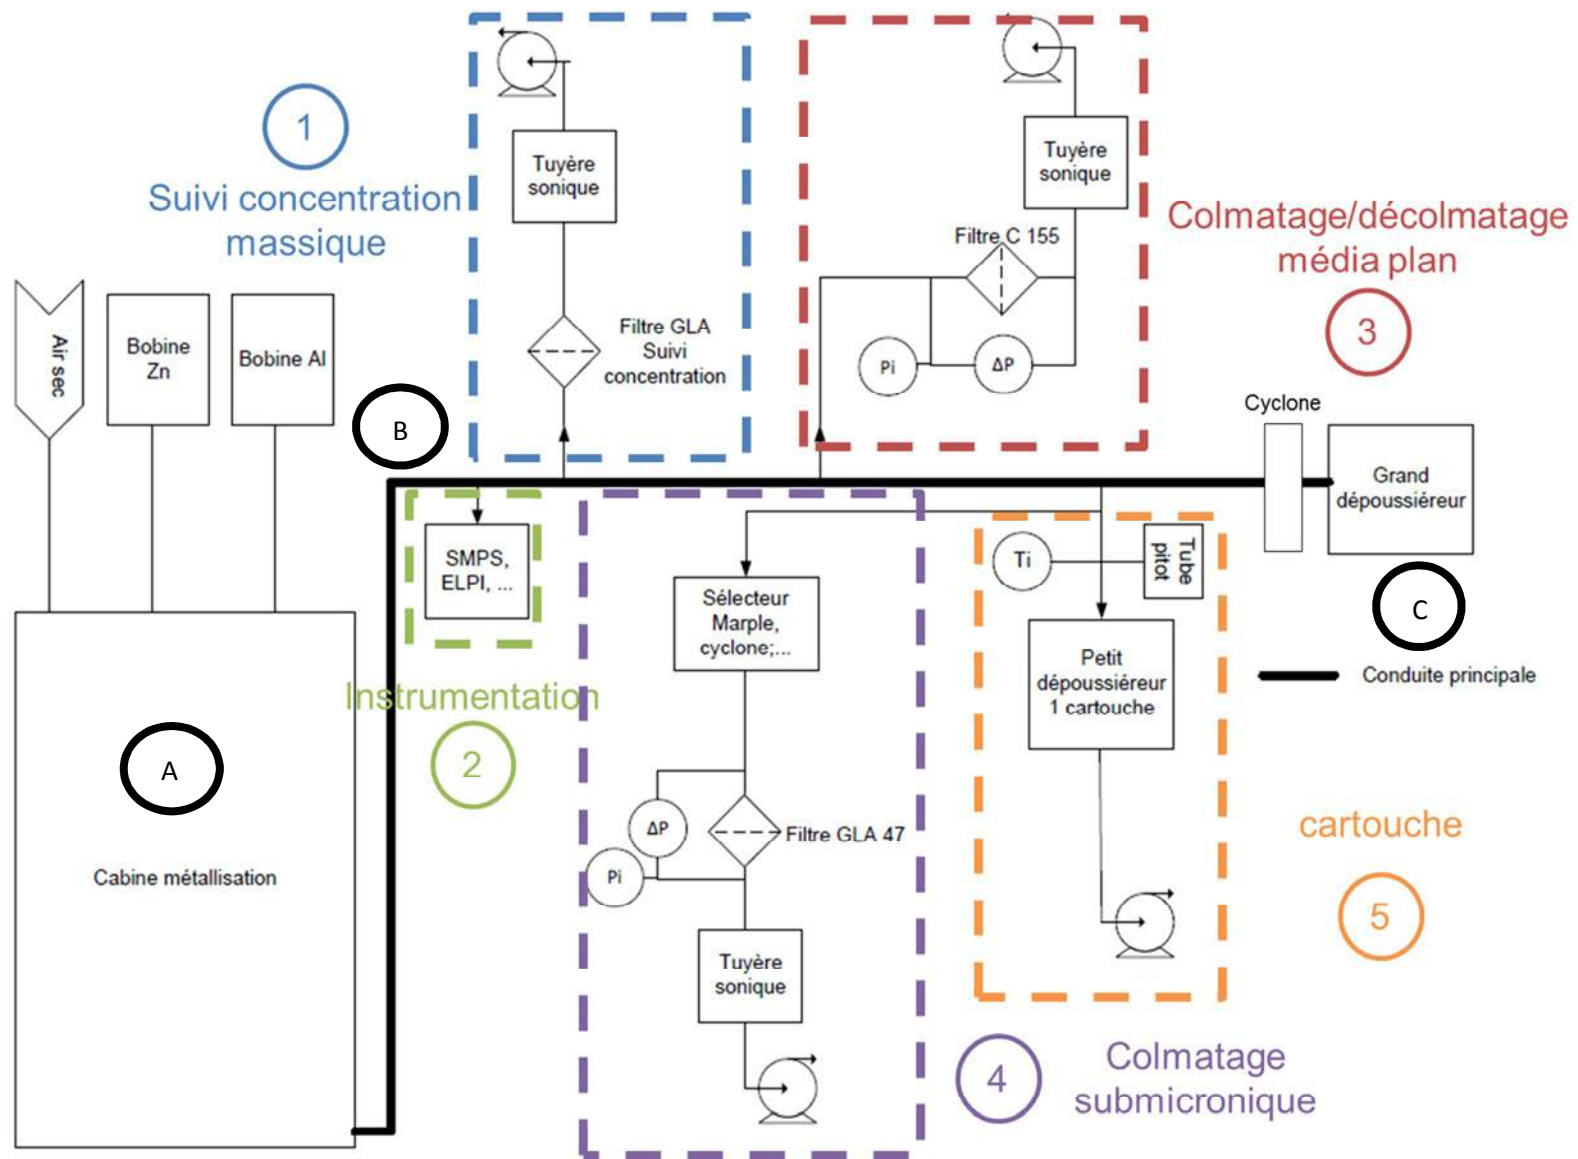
1
Suivi concentration massique

Tuyère sonique

Filtre GLA Suivi concentration

Tuyère sonique

Filtre C 155

Pi

ΔP

Colmatage/décolmatage média plan

3

Air sec

Bobine Zn

Bobine Al

B

Cyclone

Grand dépoussiéreur

SMPS, ELPI, ...

Sélecteur Marple, cyclone;...

Ti

Tube pitot

C

Petit dépoussiéreur 1 cartouche

Conduite principale

Instrumentation

2

A

ΔP

Filtre GLA 47

Pi

cartouche

Cabine métallisation

5

Tuyère sonique

4

Colmatage submicronique